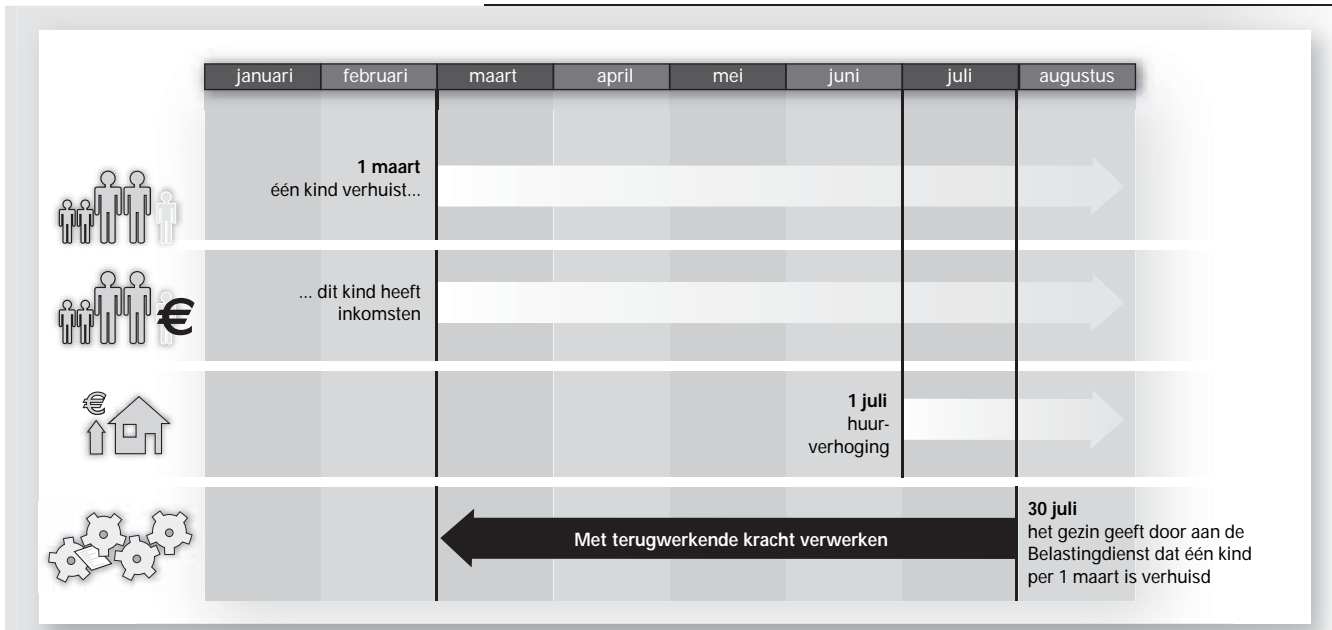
januari | februari | maart | april | mei | juni | juli | augustus

**1 maart**
één kind verhuist...

... dit kind heeft inkomsten

€

€

**1 juli**
huurverhoging

Met terugwerkende kracht verwerken

**30 juli**
het gezin geeft door aan de Belastingdienst dat één kind per 1 maart is verhuisd